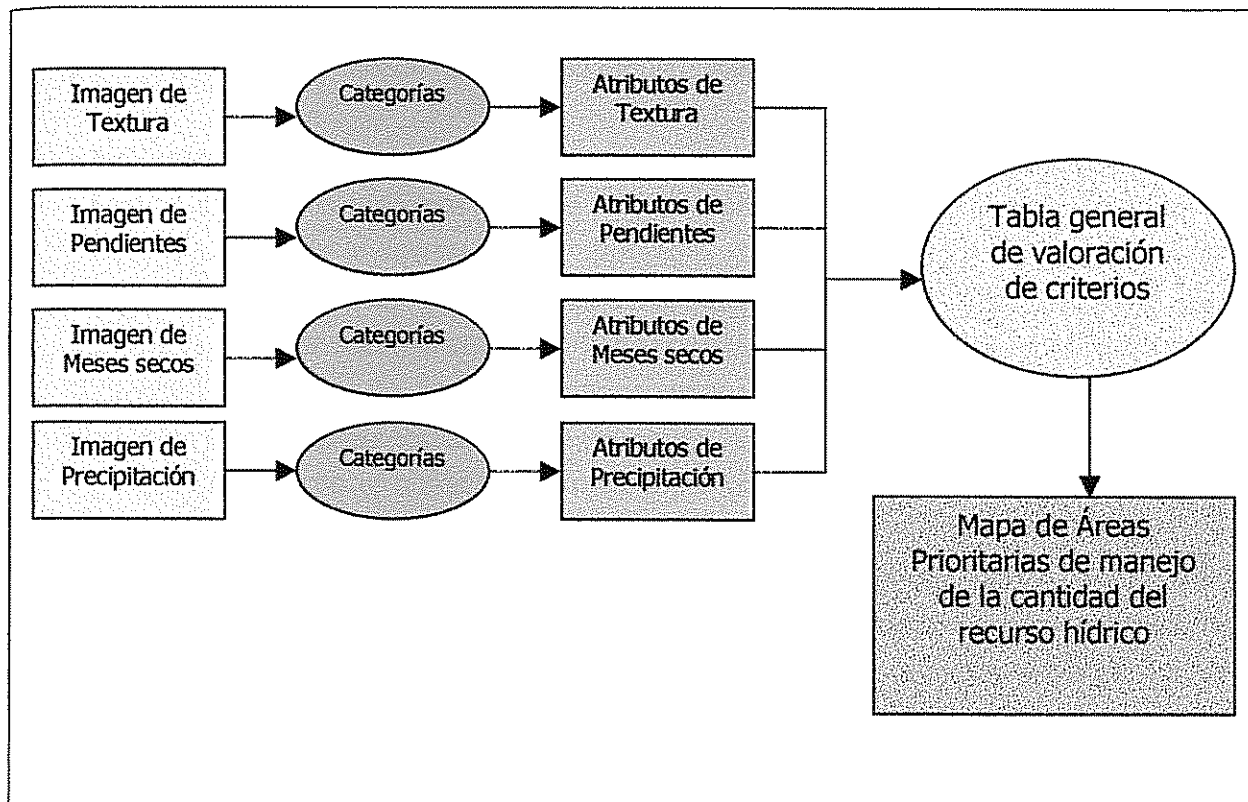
Imagen de Textura

Categorías

Atributos de Textura

Imagen de Pendientes

Categorías

Atributos de Pendientes

Imagen de Meses secos

Categorías

Atributos de Meses secos

Imagen de Precipitación

Categorías

Atributos de Precipitación

Tabla general de valoración de criterios

Mapa de Áreas Prioritarias de manejo de la cantidad del recurso hídrico